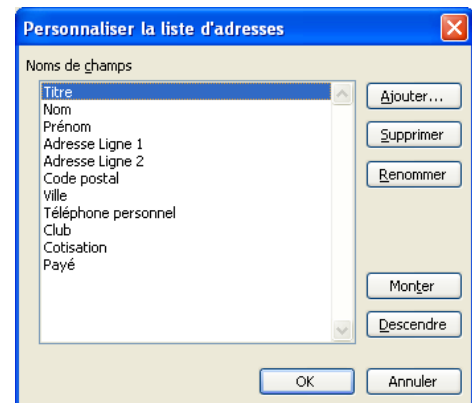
Personnaliser la liste d'adresses

Noms de champs

Titre
Nom
Prénom
Adresse Ligne 1
Adresse Ligne 2
Code postal
Ville
Téléphone personnel
Club
Cotisation
Payé

Ajouter...
Supprimer
Renommer
Monter
Descendre
OK
Annuler